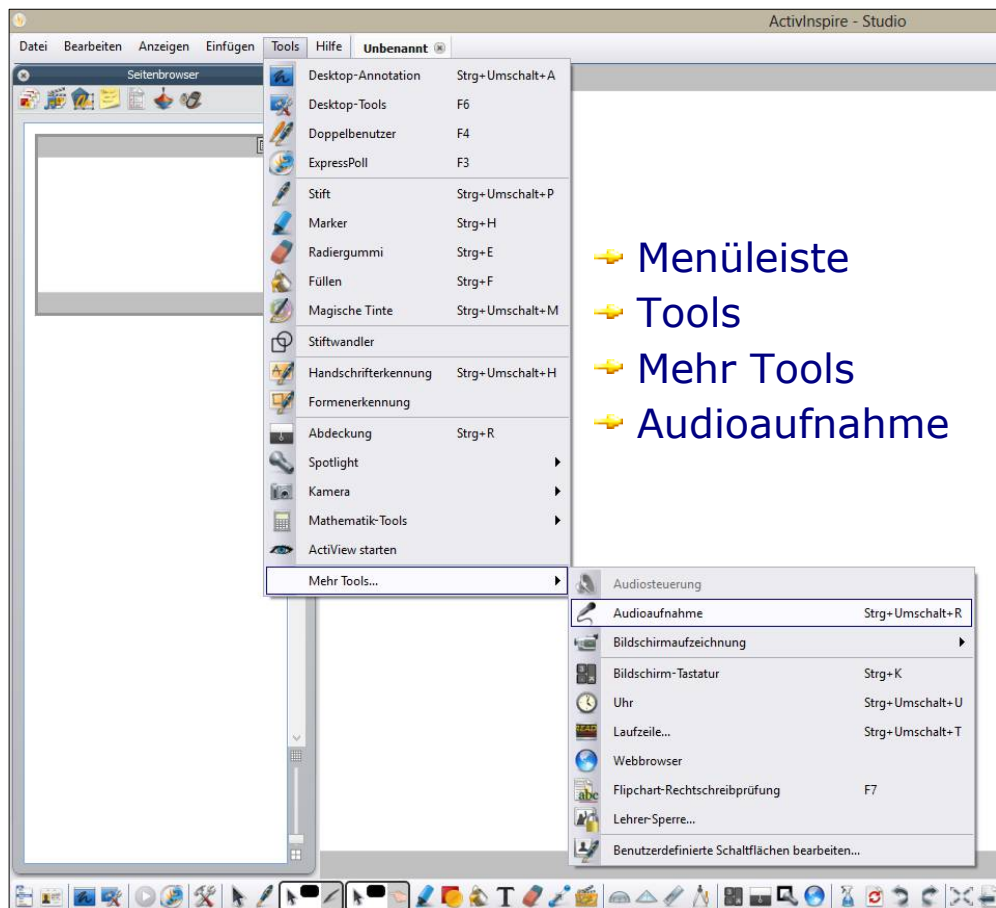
ActivInspire - Studio

Datei Bearbeiten Anzeigen Einfügen Tools Hilfe Unbenannt

Seitenbrowser

| | |
|---|---|
| Desktop-Annotation | Strg+Umschalt+A |
| Desktop-Tools | F6 |
| Doppelbenutzer | F4 |
| ExpressPoll | F3 |
| Stift | Strg+Umschalt+P |
| Marker | Strg+H |
| Radiergummi | Strg+E |
| Füllen | Strg+F |
| Magische Tinte | Strg+Umschalt+M |
| Stiftwandler | |
| Handschrifterkennung | Strg+Umschalt+H |
| Formenerkennung | |
| Abdeckung | Strg+R |
| Spotlight | |
| Kamera | |
| Mathematik-Tools | |
| ActiView starten | |
| Mehr Tools... | |

| | |
|---|---|
| Audiosteuerung | |
| Audioaufnahme | Strg+Umschalt+R |
| Bildschirmaufzeichnung | |
| Bildschirm-Tastatur | Strg+K |
| Uhr | Strg+Umschalt+U |
| Laufzeile... | Strg+Umschalt+T |
| Webbrowser | |
| Flipchart-Rechtschreibprüfung | F7 |
| Lehrer-Sperre... | |
| Benutzerdefinierte Schaltflächen bearbeiten... | |

Menüleiste
Tools
Mehr Tools
Audioaufnahme